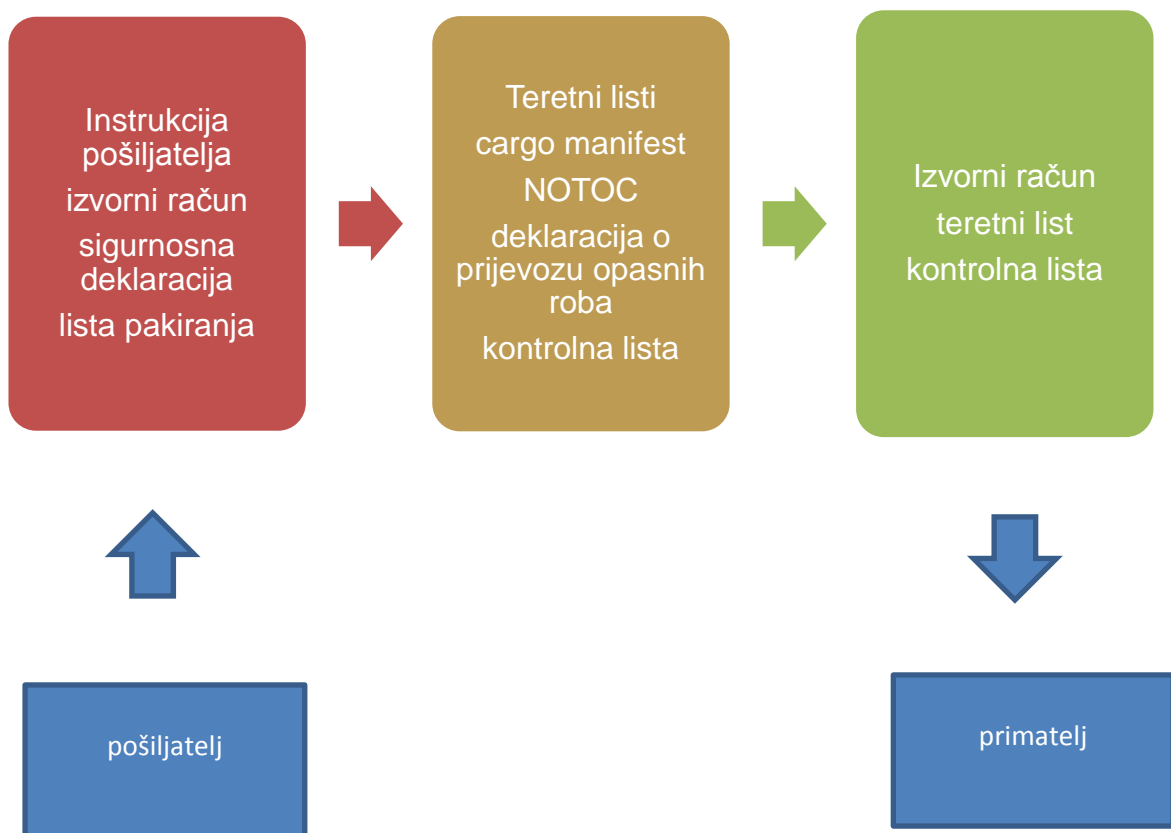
Instrukcija pošiljatelja

izvorni račun

sigurnosna deklaracija

lista pakiranja

Teretni listi

cargo manifest

NOTOC

deklaracija o prijevozu opasnih roba

kontrolna lista

Izvorni račun

teretni list

kontrolna lista

pošiljatelj

primatelj